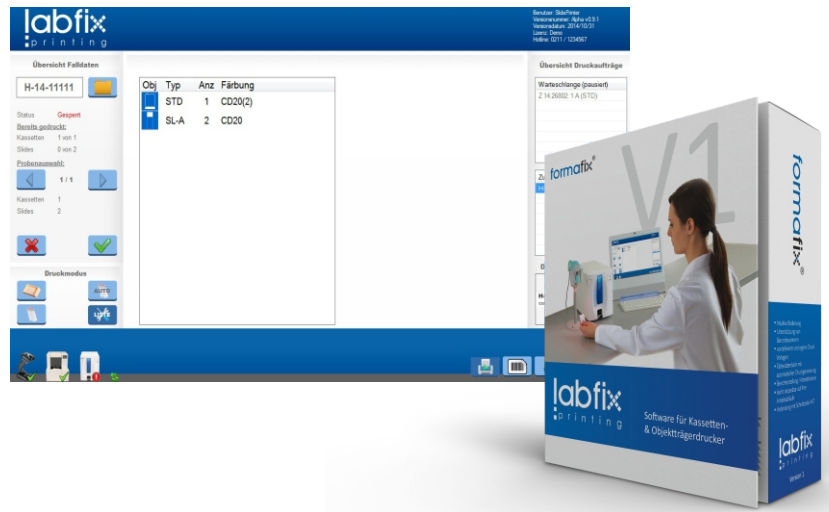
labfix printing

Benutzer: SlidePrinter
Versionsnummer: Alpha v0.9.1
Versionsdatum: 2014/10/31
Lizenz: Demo
Hotline: 0211 / 1234567

Übersicht Falldaten

H-14-11111

Status Gesperrt
Bereits gedruckt:
Kassetten 1 von 1
Slides 0 von 2
Probenauswahl:
1 / 1
Kassetten 1
Slides 2

Druckmodus

AUTO

| Obj | Typ | Anz | Färbung |
|---|---|---|---|
| | STD | 1 | CD20(2) |
| | SL-A | 2 | CD20 |

Übersicht Druckaufträge

Warteschlange (pausiert)
Z 14.26002: 1 A (STD)

formafix

V1

formafix

labfix printing

Software für Kassetten- & Objektträgerdrucker

labfix printing

Version 1